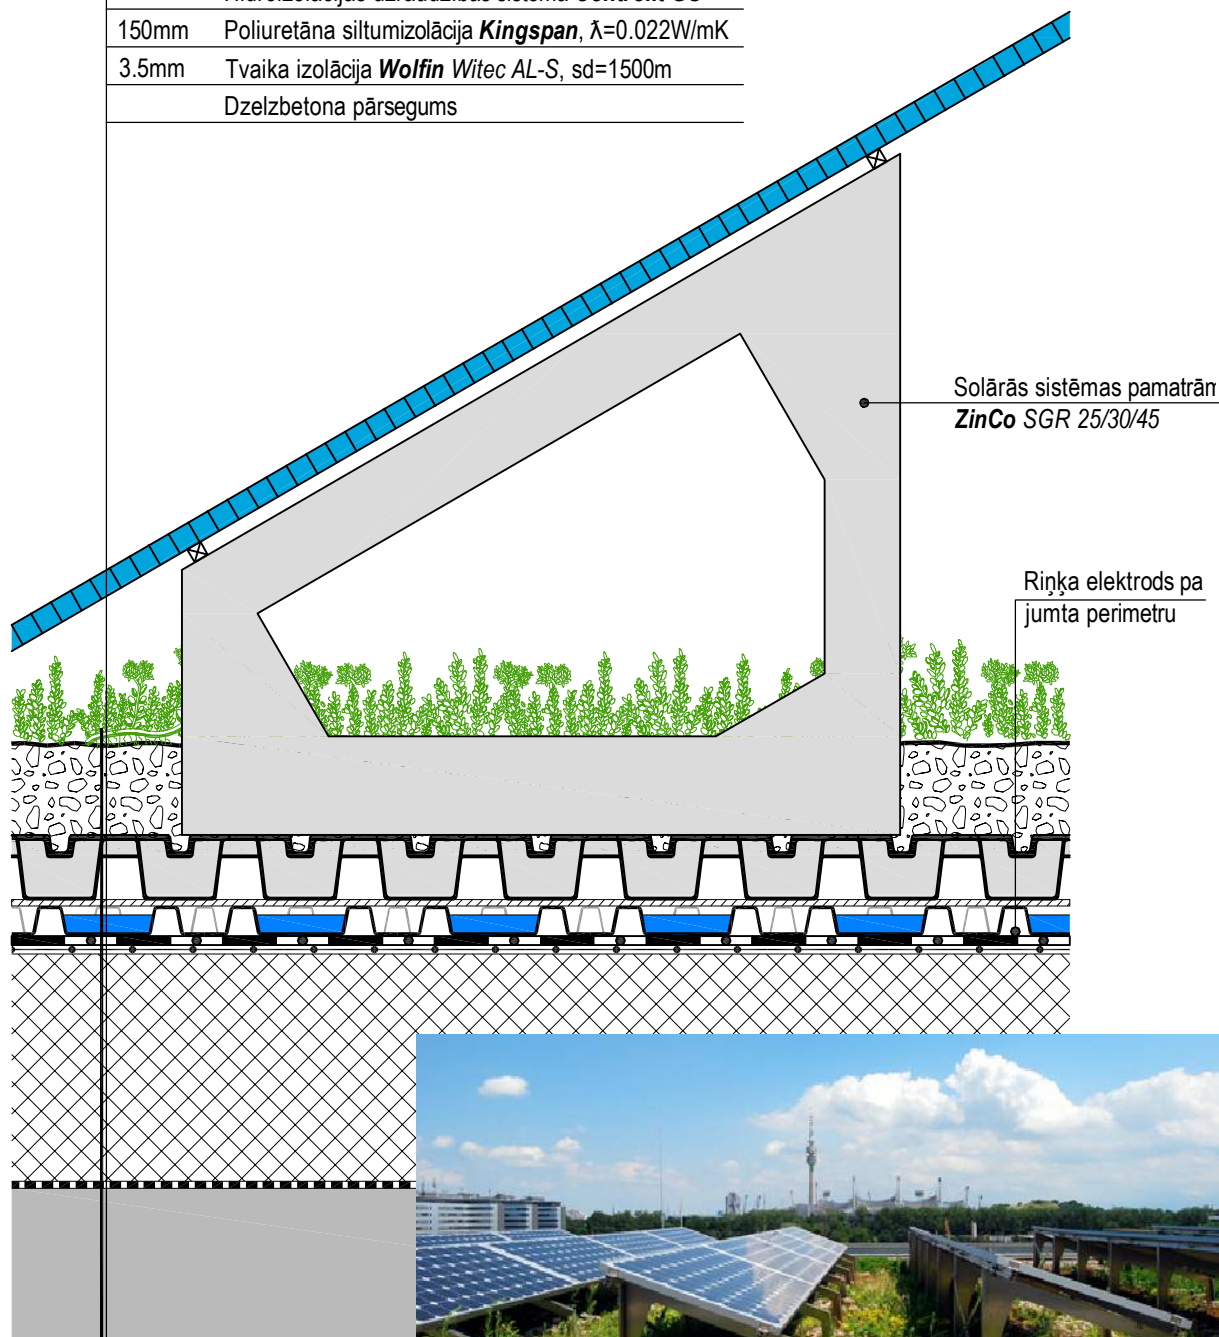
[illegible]
150mm Poliuretāna siltumizolācija ***Kingspan***, λ=0.022W/mK
3.5mm Tvaika izolācija ***Wolfin*** *Witec AL-S*, sd=1500m
Dzelzbetona pārsegums

Solārās sistēmas pamatrām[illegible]
***ZinCo*** *SGR 25/30/45*

Riņka elektrods pa jumta perimetru